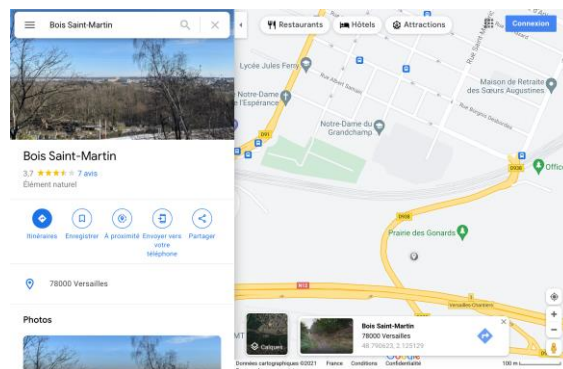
Bois Saint-Martin

Bois Saint-Martin
3,7 ★★★★☆ 7 avis
Élément naturel

Itinéraires
Enregistrer
À proximité
Envoyer vers votre téléphone
Partager

78000 Versailles

Photos

Restaurants
Hôtels
Attractions
Connexion

Lycée Jules Ferry
Rue Albert Samain
Notre-Dame de l'Espérance
Notre-Dame du Grandchamp
Maison de Retraite des Sœurs Augustines
Rue Saint-Martin
D91
D938
D938
Office
Prairie des Gonards
N12
Versailles Chantiers

Calques

Bois Saint-Martin
78000 Versailles
48.790423, 2.125129

Données cartographiques ©2021 France Conditions Confidentialité 100 m